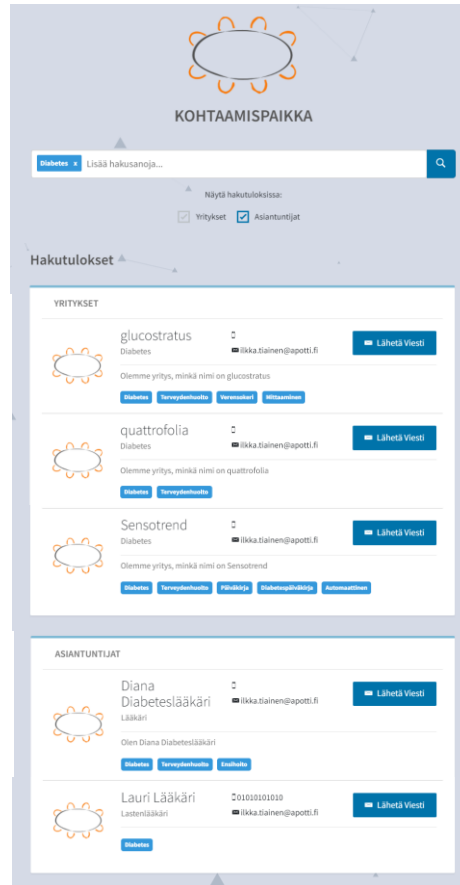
KOHTAAMISPAIKKA

Diabetes x Lisää hakusanoja...

Näytä hakutuloksissa:

Yritykset Asiantuntijat

Hakutulokset

YRITYKSET

glucostratus
Diabetes
ilkka.tiainen@apotti.fi
Lähetä Viesti
Olemme yritys, minkä nimi on glucostratus
Diabetes Terveydenhuolto Verensokeri Mittaaminen

quattrofolia
Diabetes
ilkka.tiainen@apotti.fi
Lähetä Viesti
Olemme yritys, minkä nimi on quattrofolia
Diabetes Terveydenhuolto

Sensotrend
Diabetes
ilkka.tiainen@apotti.fi
Lähetä Viesti
Olemme yritys, minkä nimi on Sensotrend
Diabetes Terveydenhuolto Päiväkirja Diabetespäiväkirja Automaattinen

ASIANTUNTIJAT

Diana Diabeteslääkäri
Lääkäri
ilkka.tiainen@apotti.fi
Lähetä Viesti
Olen Diana Diabeteslääkäri
Diabetes Terveydenhuolto Ensihoito

Lauri Lääkäri
Lastenlääkäri
01010101010
ilkka.tiainen@apotti.fi
Lähetä Viesti
Diabetes